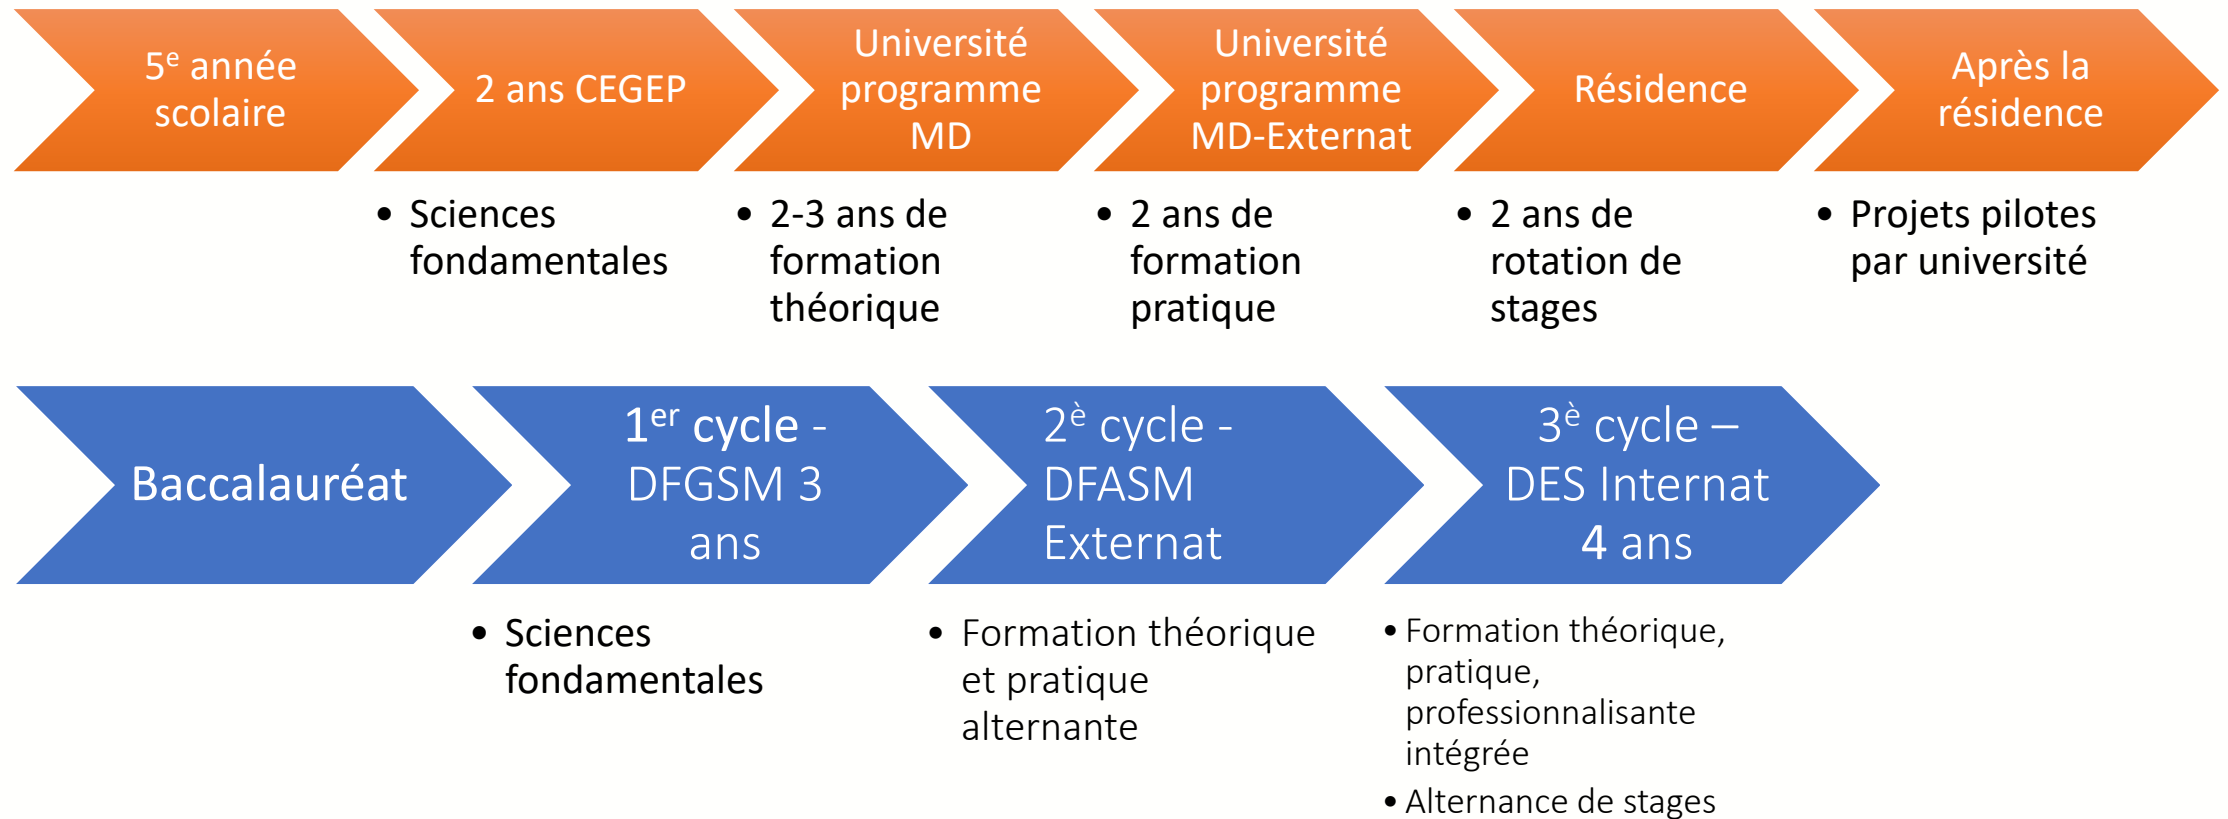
5$^{e}$ année scolaire

2 ans CEGEP

- Sciences fondamentales

Université programme MD

- 2-3 ans de formation théorique

Université programme MD-Externat

- 2 ans de formation pratique

Résidence

- 2 ans de rotation de stages

Après la résidence

- Projets pilotes par université

Baccalauréat

1$^{er}$ cycle - DFGSM 3 ans

- Sciences fondamentales

2$^{è}$ cycle - DFASM Externat

- Formation théorique et pratique alternante

3$^{è}$ cycle – DES Internat 4 ans

- Formation théorique, pratique, professionnalisante intégrée
- Alternance de stages